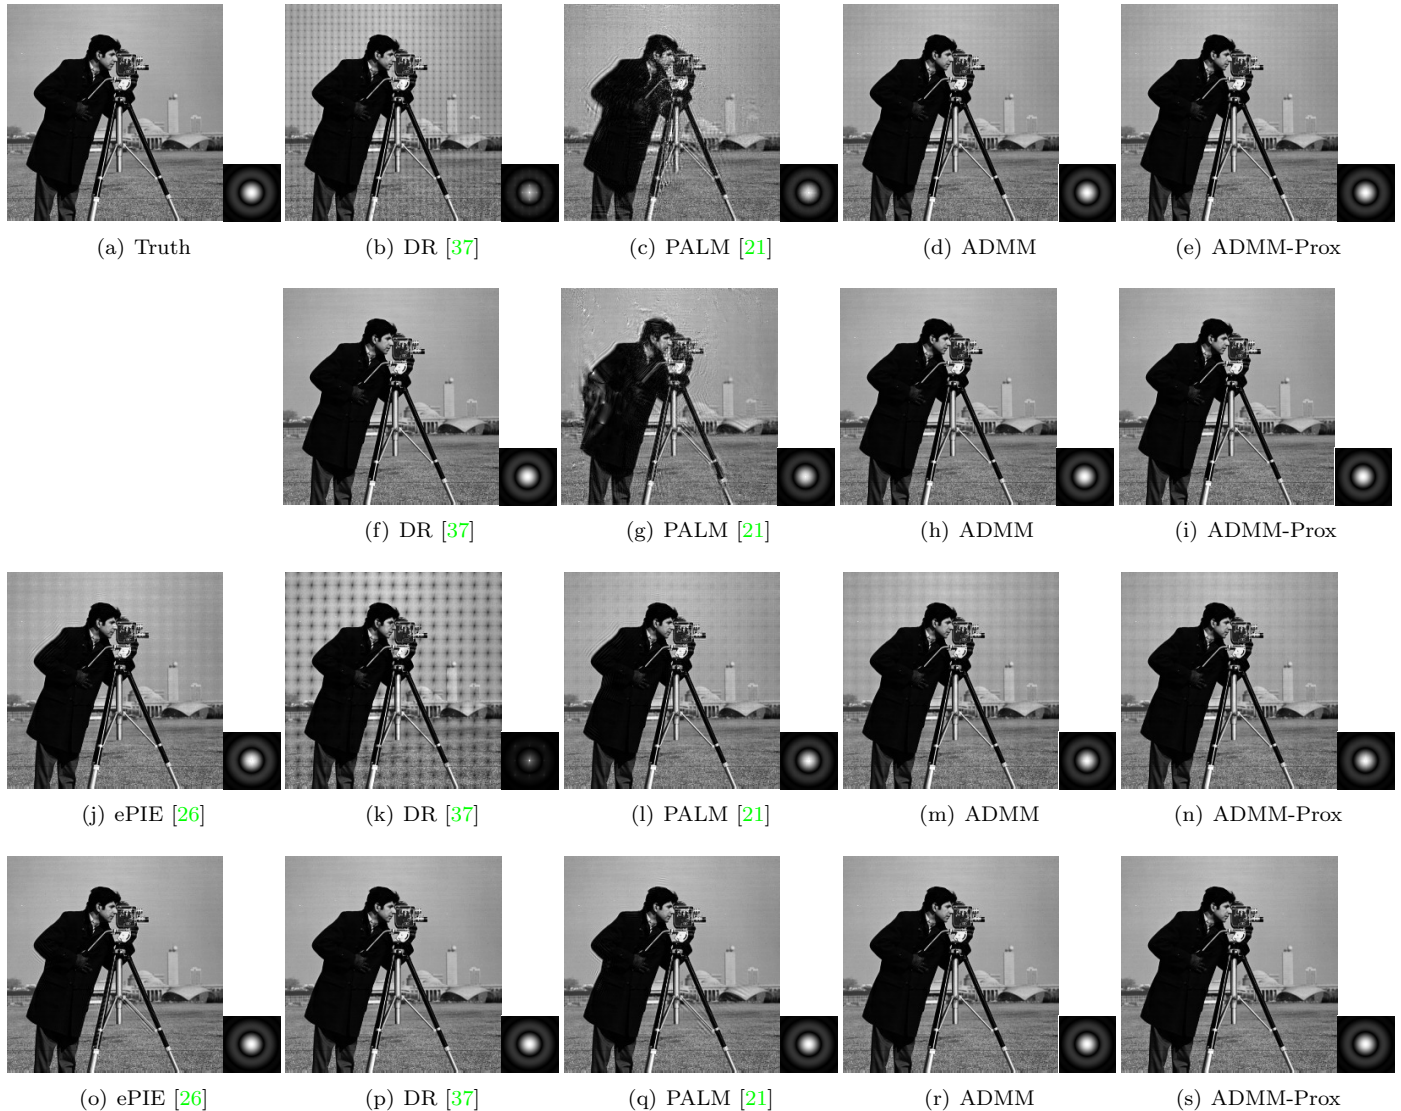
(a) Truth

(b) DR [37]

(c) PALM [21]

(d) ADMM

(e) ADMM-Prox

(f) DR [37]

(g) PALM [21]

(h) ADMM

(i) ADMM-Prox

(j) ePIE [26]

(k) DR [37]

(l) PALM [21]

(m) ADMM

(n) ADMM-Prox

(o) ePIE [26]

(p) DR [37]

(q) PALM [21]

(r) ADMM

(s) ADMM-Prox